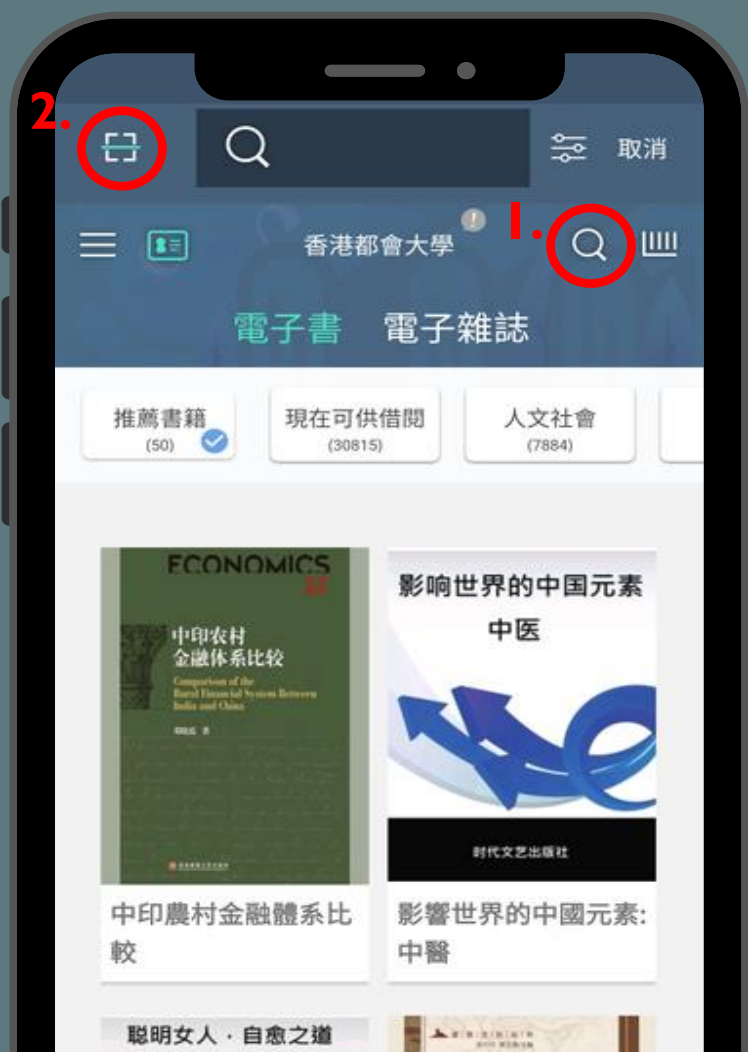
2.

取消

1.

香港都會大學

電子書 電子雜誌

推薦書籍 (50)

現在可供借閱 (30815)

人文社會 (7884)

ECONOMICS

中印农村金融体系比较

Comparison of the Rural Financial System Between India and China

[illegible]

影响世界的中国元素 中医

时代文艺出版社

中印農村金融體系比較

影響世界的中國元素: 中醫

聪明女人 · 自愈之道